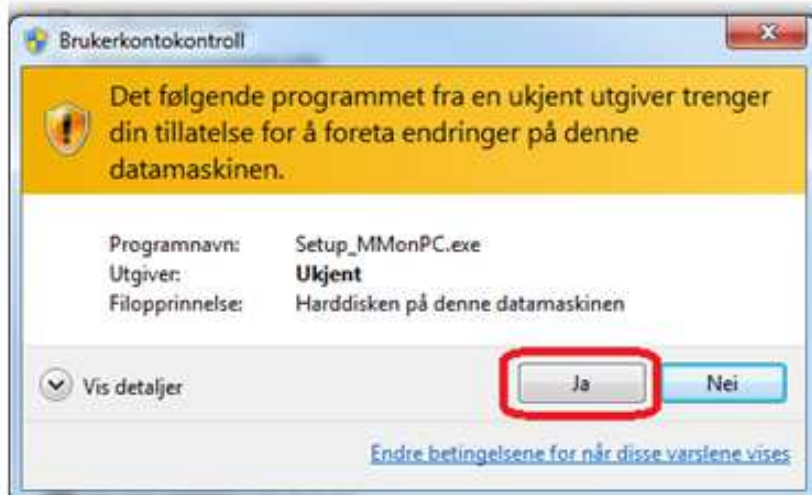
Brukerkontokontroll

Det følgende programmet fra en ukjent utgiver trenger din tillatelse for å foreta endringer på denne datamaskinen.

| | |
|---|---|
| Programnavn: | Setup_MMonPC.exe |
| Utgiver: | **Ukjent** |
| Filopprinnelse: | Harddisken på denne datamaskinen |

Vis detaljer

Ja

Nei

Endre betingelsene for når disse varslene vises